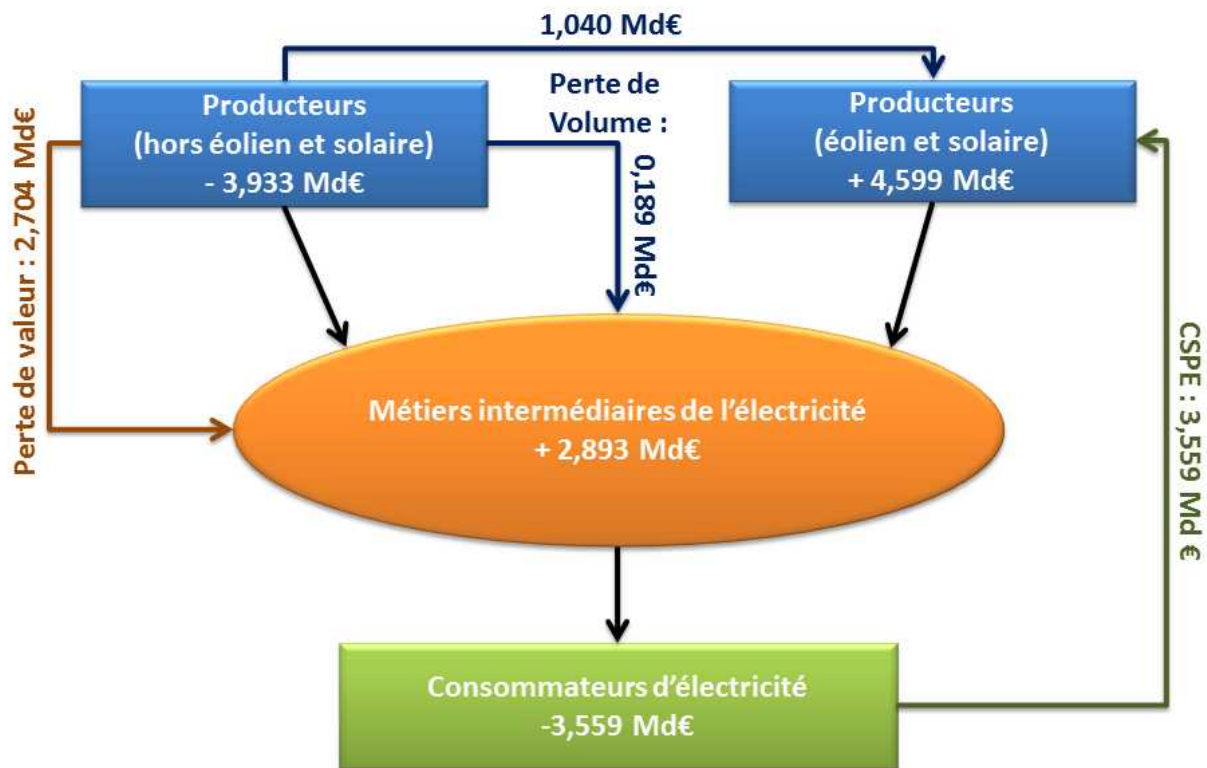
1,040 Md€

Producteurs
(hors éolien et solaire)
- 3,933 Md€

Perte de Volume :
0,189 Md€

Producteurs
(éolien et solaire)
+ 4,599 Md€

Perte de valeur : 2,704 Md€

Métiers intermédiaires de l'électricité
+ 2,893 Md€

CSPE : 3,559 Md €

Consommateurs d'électricité
-3,559 Md€